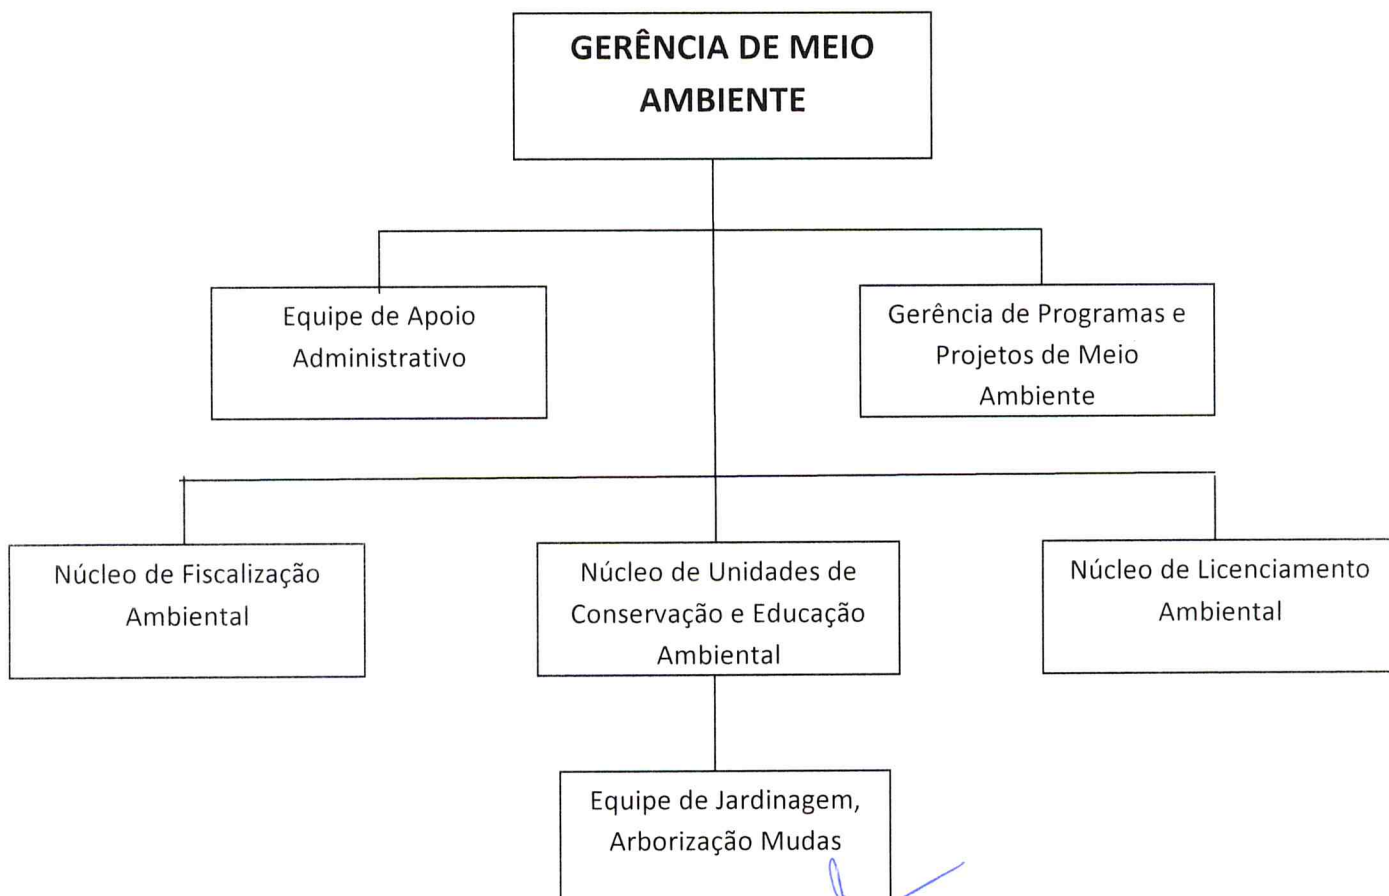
GERÊNCIA DE MEIO AMBIENTE

Equipe de Apoio Administrativo

Gerência de Programas e Projetos de Meio Ambiente

Núcleo de Fiscalização Ambiental

Núcleo de Unidades de Conservação e Educação Ambiental

Núcleo de Licenciamento Ambiental

Equipe de Jardinagem, Arborização Mudas